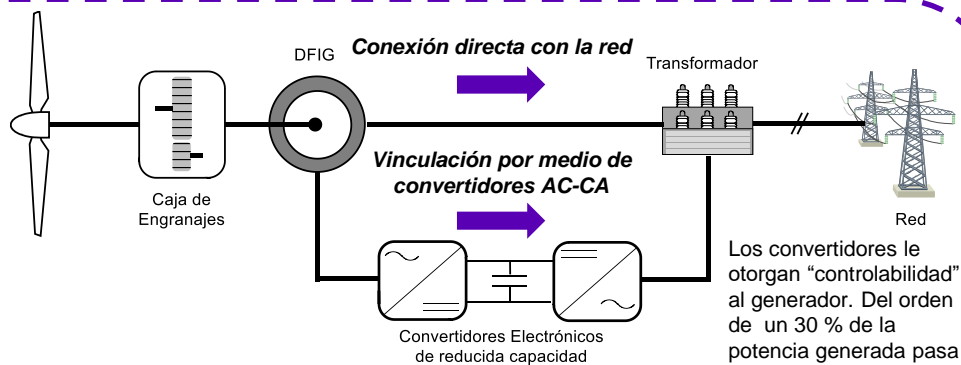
DFIG

Conexión directa con la red

Transformador

Caja de Engranajes

Vinculación por medio de convertidores AC-CA

Red

Convertidores Electrónicos de reducida capacidad

Los convertidores le otorgan “controlabilidad” al generador. Del orden de un 30 % de la potencia generada pasa